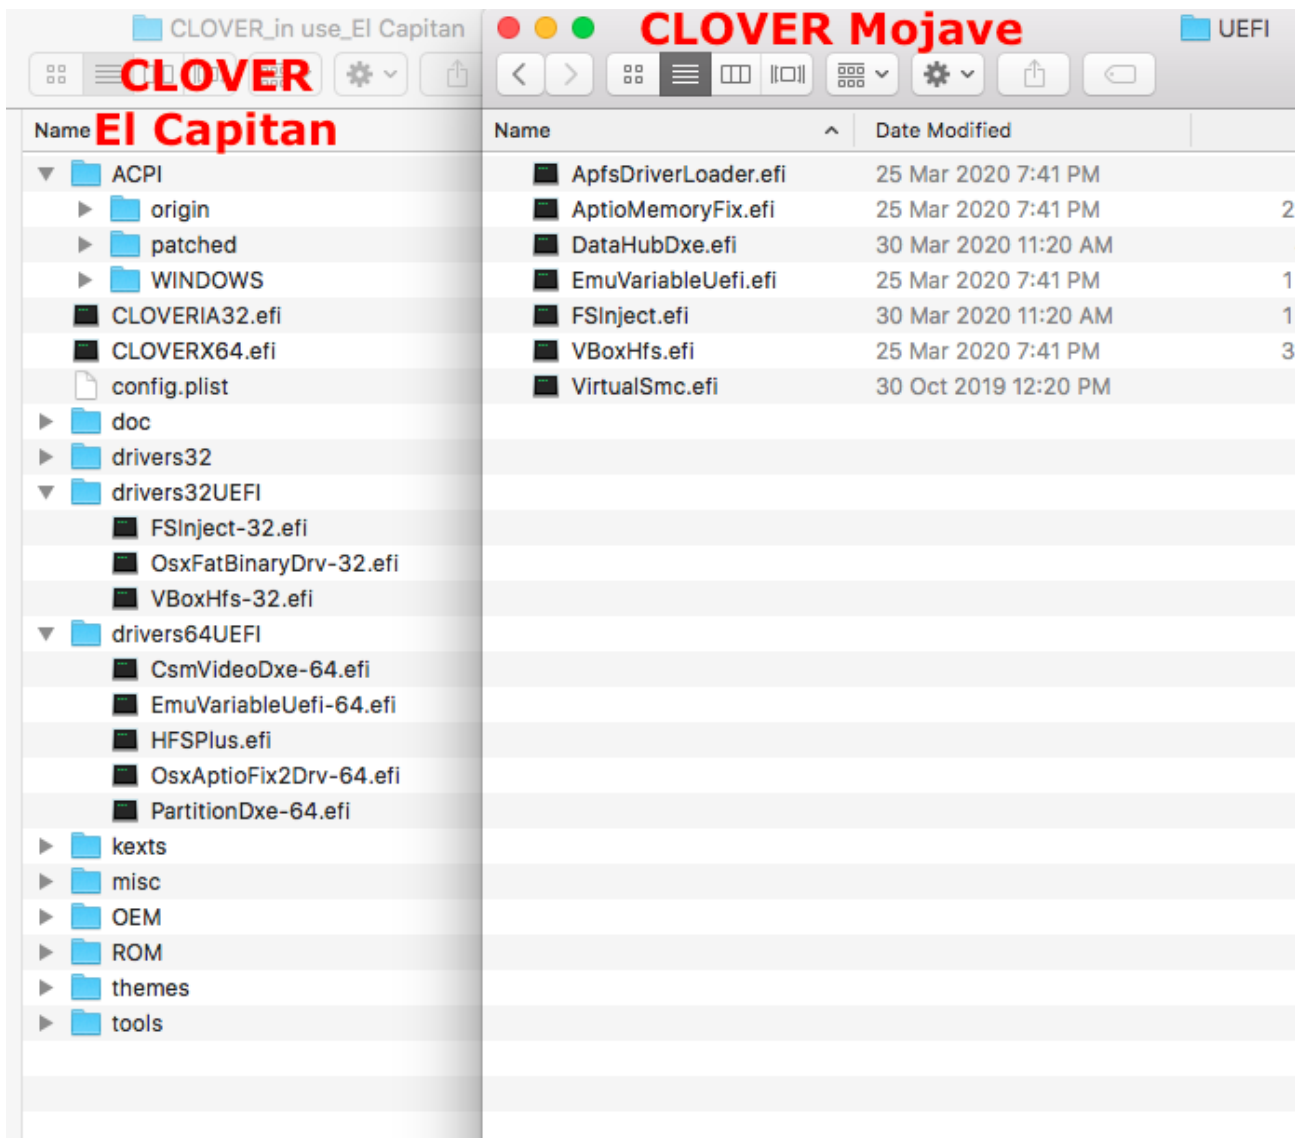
CLOVER_in use_El Capitan

CLOVER

Name El Capitan

ACPI
origin
patched
WINDOWS
CLOVERIA32.efi
CLOVERX64.efi
config.plist
doc
drivers32
drivers32UEFI
FSInject-32.efi
OsxFatBinaryDrv-32.efi
VBoxHfs-32.efi
drivers64UEFI
CsmVideoDxe-64.efi
EmuVariableUefi-64.efi
HFSPlus.efi
OsxAptioFix2Drv-64.efi
PartitionDxe-64.efi
kexts
misc
OEM
ROM
themes
tools

CLOVER Mojave

UEFI

| Name | Date Modified | |
|---|---|---|
| ApfsDriverLoader.efi | 25 Mar 2020 7:41 PM | |
| AptioMemoryFix.efi | 25 Mar 2020 7:41 PM | 2 |
| DataHubDxe.efi | 30 Mar 2020 11:20 AM | |
| EmuVariableUefi.efi | 25 Mar 2020 7:41 PM | 1 |
| FSInject.efi | 30 Mar 2020 11:20 AM | 1 |
| VBoxHfs.efi | 25 Mar 2020 7:41 PM | 3 |
| VirtualSmc.efi | 30 Oct 2019 12:20 PM | |